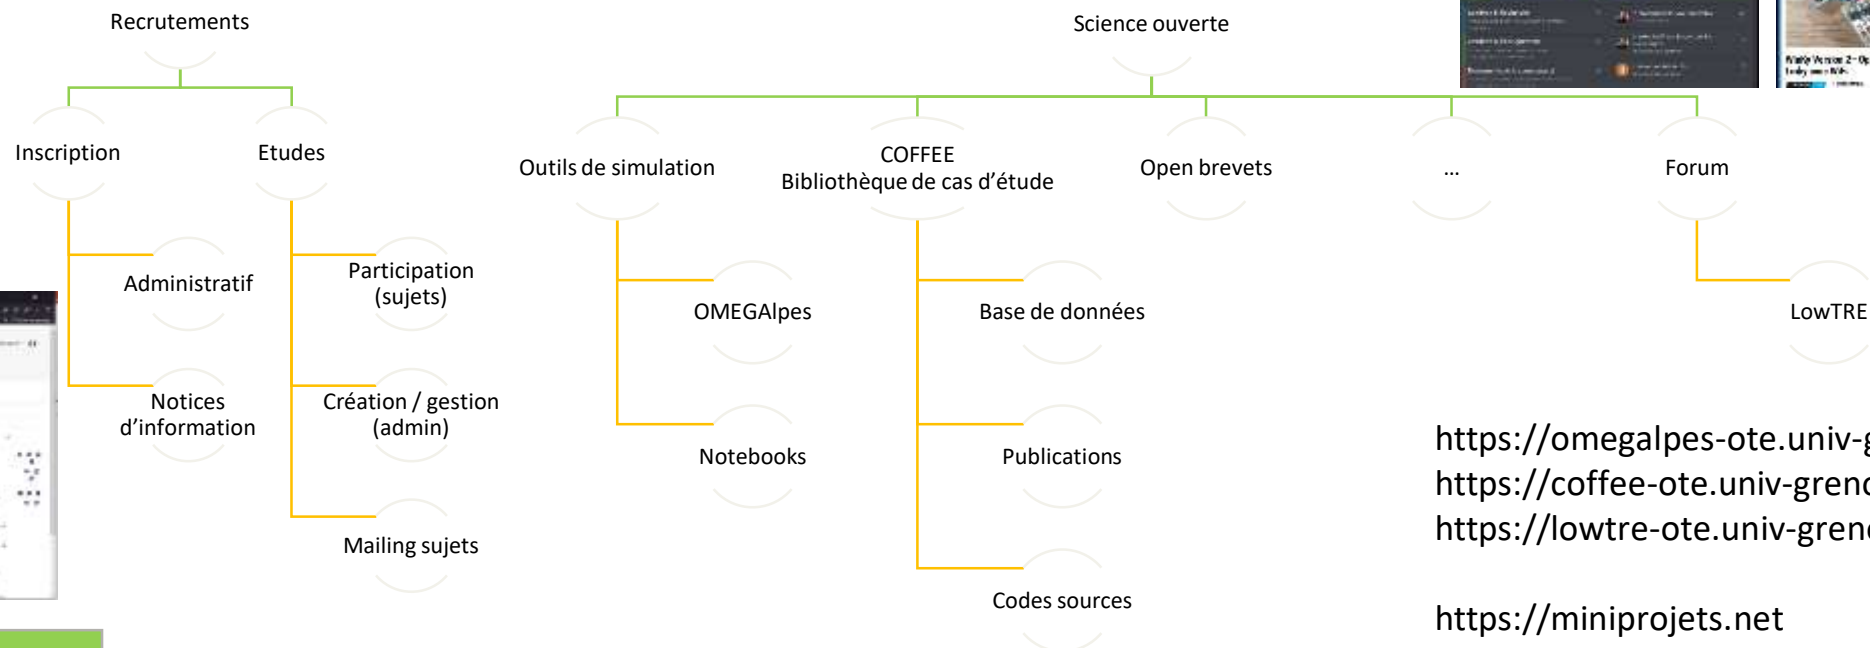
Recrutements

Inscription

Etudes

Administratif

Notices d'information

Participation (sujets)

Création / gestion (admin)

Mailing sujets

Science ouverte

Outils de simulation

COFFEE
Bibliothèque de cas d'étude

Open brevets

...

Forum

OMEGAlpes

Notebooks

Base de données

Publications

Codes sources

LowTRE

https://omegalpes-ote.univ-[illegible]
https://coffee-ote.univ-grenc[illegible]
https://lowtre-ote.univ-grenc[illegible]

https://miniprojets.net